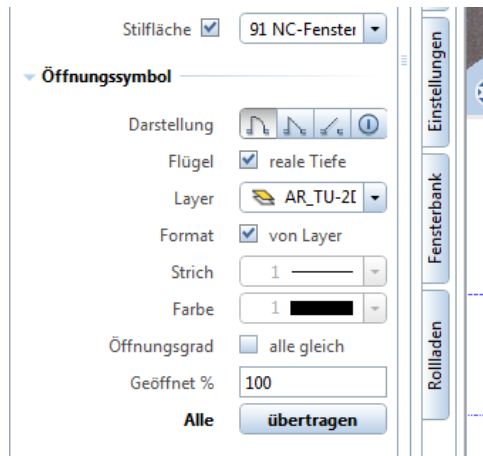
Stilfläche 91 NC-Fenster

Öffnungssymbol

Darstellung

Flügel reale Tiefe

Layer AR_TU-2I

Format von Layer

Strich 1

Farbe 1

Öffnungsgrad alle gleich

Geöffnet % 100

Alle übertragen

Einstellungen

Fensterbank

Rolladen